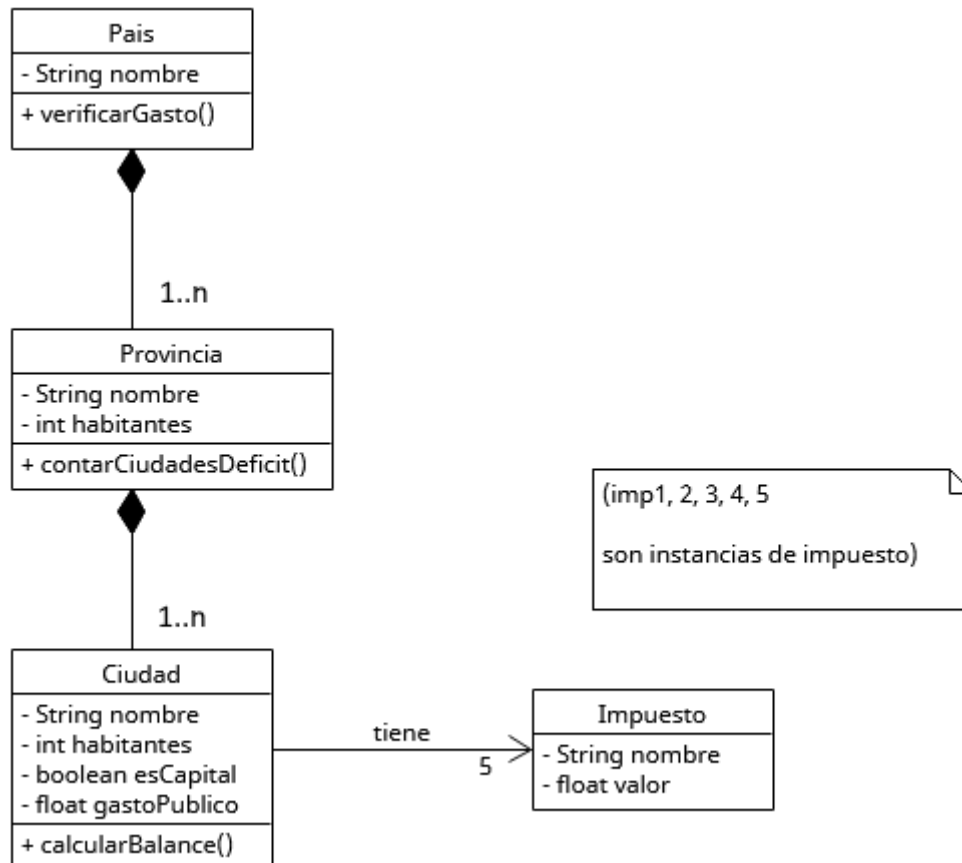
Pais
- String nombre
+ verificarGasto()

1..n

Provincia
- String nombre
- int habitantes
+ contarCiudadesDeficit()

(imp1, 2, 3, 4, 5

son instancias de impuesto)

1..n

Ciudad
- String nombre
- int habitantes
- boolean esCapital
- float gastoPublico
+ calcularBalance()

tiene
5

Impuesto
- String nombre
- float valor